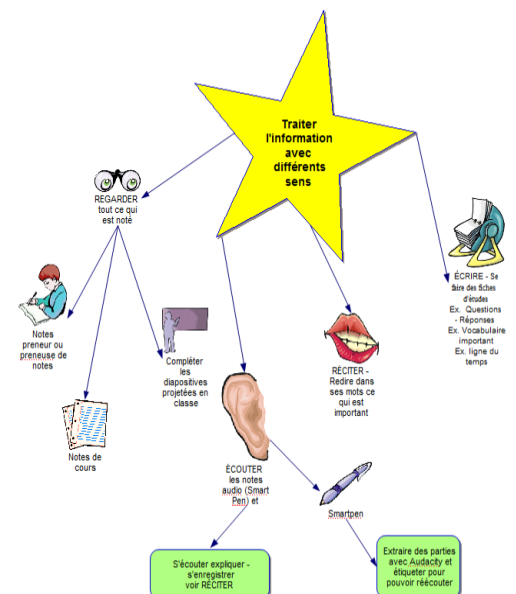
Traiter l'information avec différents sens

REGARDER tout ce qui est noté

Notes preneur ou preneuse de notes

Notes de cours

Compléter les diapositives projetées en classe

ÉCOUTER les notes audio (Smart Pen) et

S'écouter expliquer - s'enregistrer voir RÉCITER

Smartpen

Extraire des parties avec Audacity et étiqueter pour pouvoir réécouter

RÉCITER - Redire dans ses mots ce qui est important

ÉCRIRE - Se faire des fiches d'études
Ex. Questions - Réponses
Ex. Vocabulaire important
Ex. ligne du temps